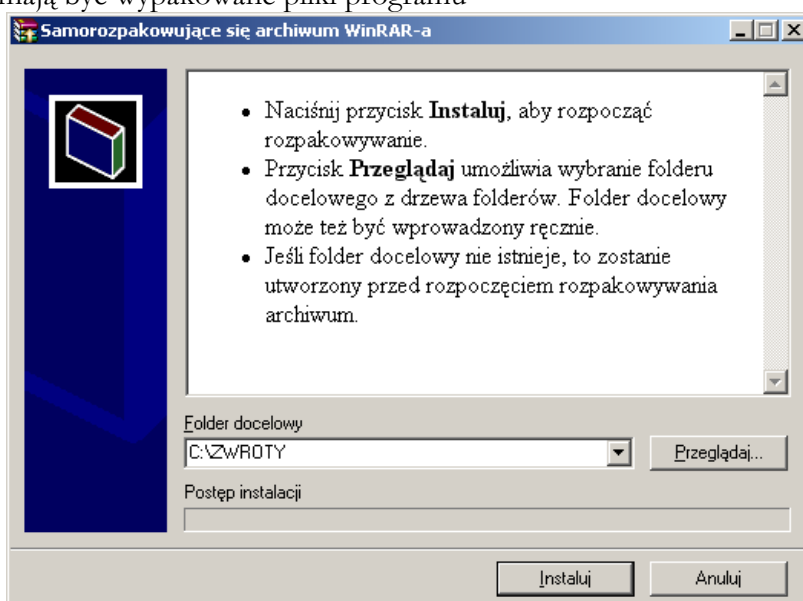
mają być wypakowane pliki programu

Samorozpakowujące się archiwum WinRAR-a

- Naciśnij przycisk **Instaluj**, aby rozpocząć rozpakowywanie.
- Przycisk **Przeglądaj** umożliwia wybranie folderu docelowego z drzewa folderów. Folder docelowy może też być wprowadzony ręcznie.
- Jeśli folder docelowy nie istnieje, to zostanie utworzony przed rozpoczęciem rozpakowywania archiwum.

Folder docelowy
C:\ZWROTY
Przeglądaj...
Postęp instalacji
Instaluj
Anuluj